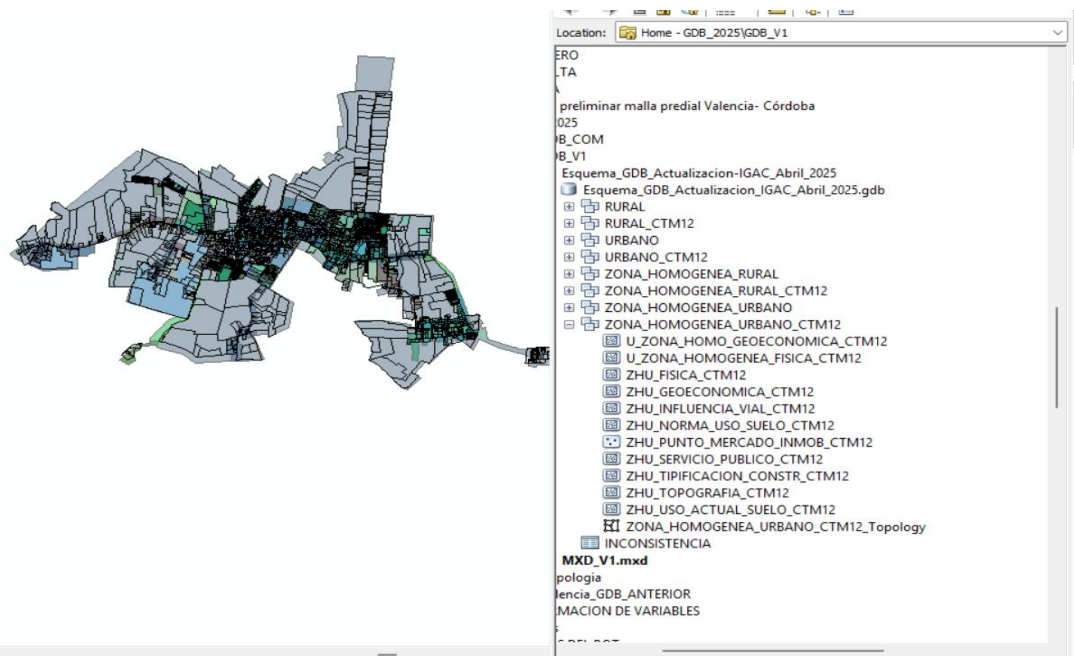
Location: Home - GDB_2025\GDB_V1

ERO
LTA
A
preliminar malla predial Valencia- Córdoba
025
B_COM
B_V1
Esquema_GDB_Actualizacion-IGAC_Abril_2025
Esquema_GDB_Actualizacion_IGAC_Abril_2025.gdb
RURAL
RURAL_CTM12
URBANO
URBANO_CTM12
ZONA_HOMOGENEA_RURAL
ZONA_HOMOGENEA_RURAL_CTM12
ZONA_HOMOGENEA_URBANO
ZONA_HOMOGENEA_URBANO_CTM12
U_ZONA_HOMO_GEOECONOMICA_CTM12
U_ZONA_HOMOGENEA_FISICA_CTM12
ZHU_FISICA_CTM12
ZHU_GEOECONOMICA_CTM12
ZHU_INFLUENCIA_VIAL_CTM12
ZHU_NORMA_USO_SUELO_CTM12
ZHU_PUNTO_MERCADO_INMOB_CTM12
ZHU_SERVICIO_PUBLICO_CTM12
ZHU_TIPIFICACION_CONSTR_CTM12
ZHU_TOPOGRAFIA_CTM12
ZHU_USO_ACTUAL_SUELO_CTM12
ZONA_HOMOGENEA_URBANO_CTM12_Topology
INCONSISTENCIA
MXD_V1.mxd
pologia
lencia_GDB_ANTERIOR
MACION DE VARIABLES
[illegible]